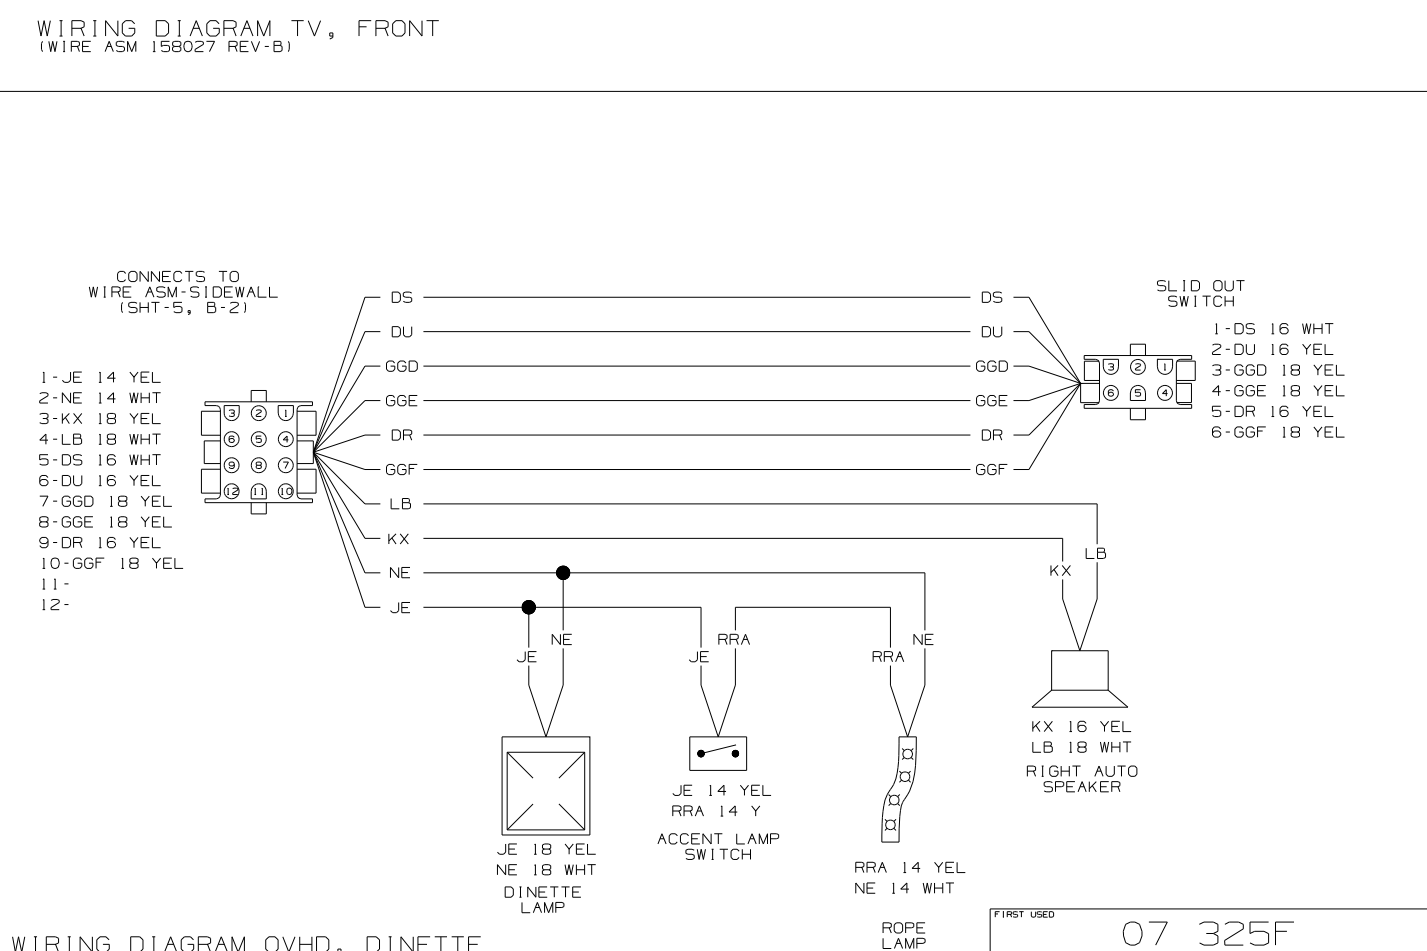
WIRING DIAGRAM TV, FRONT
(WIRE ASM 158027 REV-B)

CONNECTS TO
WIRE ASM-SIDEWALL
(SHT-5, B-2)

1-JE 14 YEL
2-NE 14 WHT
3-KX 18 YEL
4-LB 18 WHT
5-DS 16 WHT
6-DU 16 YEL
7-GGD 18 YEL
8-GGE 18 YEL
9-DR 16 YEL
10-GGF 18 YEL
11-
12-

3 2 1
6 5 4
9 8 7
12 11 10

DS
DU
GGD
GGE
DR
GGF
LB
KX
NE
JE

DS
DU
GGD
GGE
DR
GGF

SLID OUT
SWITCH

3 2 1
6 5 4

1-DS 16 WHT
2-DU 16 YEL
3-GGD 18 YEL
4-GGE 18 YEL
5-DR 16 YEL
6-GGF 18 YEL

KX LB

JE NE
JE RRA
RRA NE

JE 18 YEL
NE 18 WHT
DINETTE
LAMP

JE 14 YEL
RRA 14 Y
ACCENT LAMP
SWITCH

RRA 14 YEL
NE 14 WHT
ROPE
LAMP

KX 16 YEL
LB 18 WHT
RIGHT AUTO
SPEAKER

WIRING DIAGRAM OVHD, DINETTE

FIRST USED
07 325F